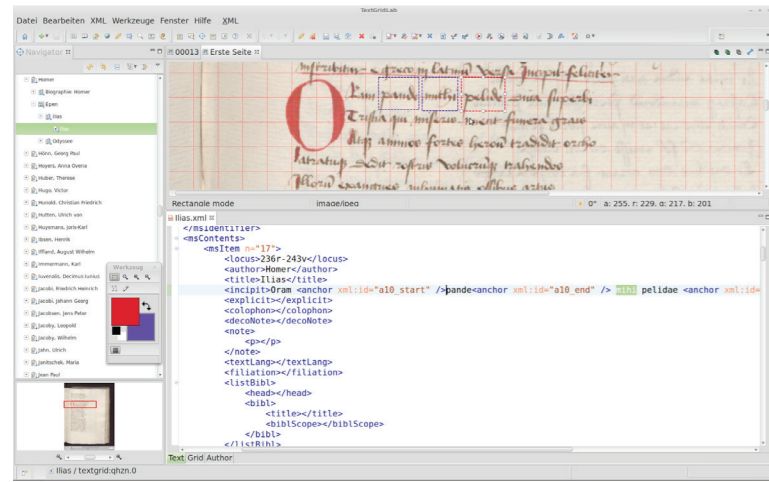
TextGridLab

Datei Bearbeiten XML Werkzeuge Fenster Hilfe XML

Navigator

Homer
Biographie Homer
Epen
Ilias
Ilias
Odyssee
Hönn, Georg Paul
Hoyers, Anna Ovena
Huber, Therese
Hugo, Victor
Hunold, Christian Friedrich
Hutten, Ulrich von
Huysmans, Joris-Karl
Ibsen, Henrik
Iffland, August Wilhelm
Immermann, Karl
Iuvenalis, Decimus Iunius
Jacobi, Friedrich Heinrich
Jacobi, Johann Georg
Jacobsen, Jens Peter
Jacoby, Leopold
Jacoby, Wilhelm
Jahn, Ulrich
Janitschek, Maria
Jean Paul

Werkzeug

00013 Erste Seite

Rectangle mode image/jpeg 0° a: 255. r: 229. g: 217. b: 201

Ilias.xml

</msIdentifier>
<msContents>
<msItem n="17">
<locus>236r-243v</locus>
<author>Homer</author>
<title>Ilias</title>
<incipit>Oram <anchor xml:id="a10_start" />pande<anchor xml:id="a10_end" /> mihi pelidae <anchor xml:id=
<explicit></explicit>
<colophon></colophon>
<decoNote></decoNote>
<note>
<p></p>
</note>
<textLang></textLang>
<filiation></filiation>
<listBibl>
<head></head>
<bibl>
<title></title>
<biblScope></biblScope>
</bibl>
</listBibl>

Text Grid Author

Ilias / textgrid:qhzn.0